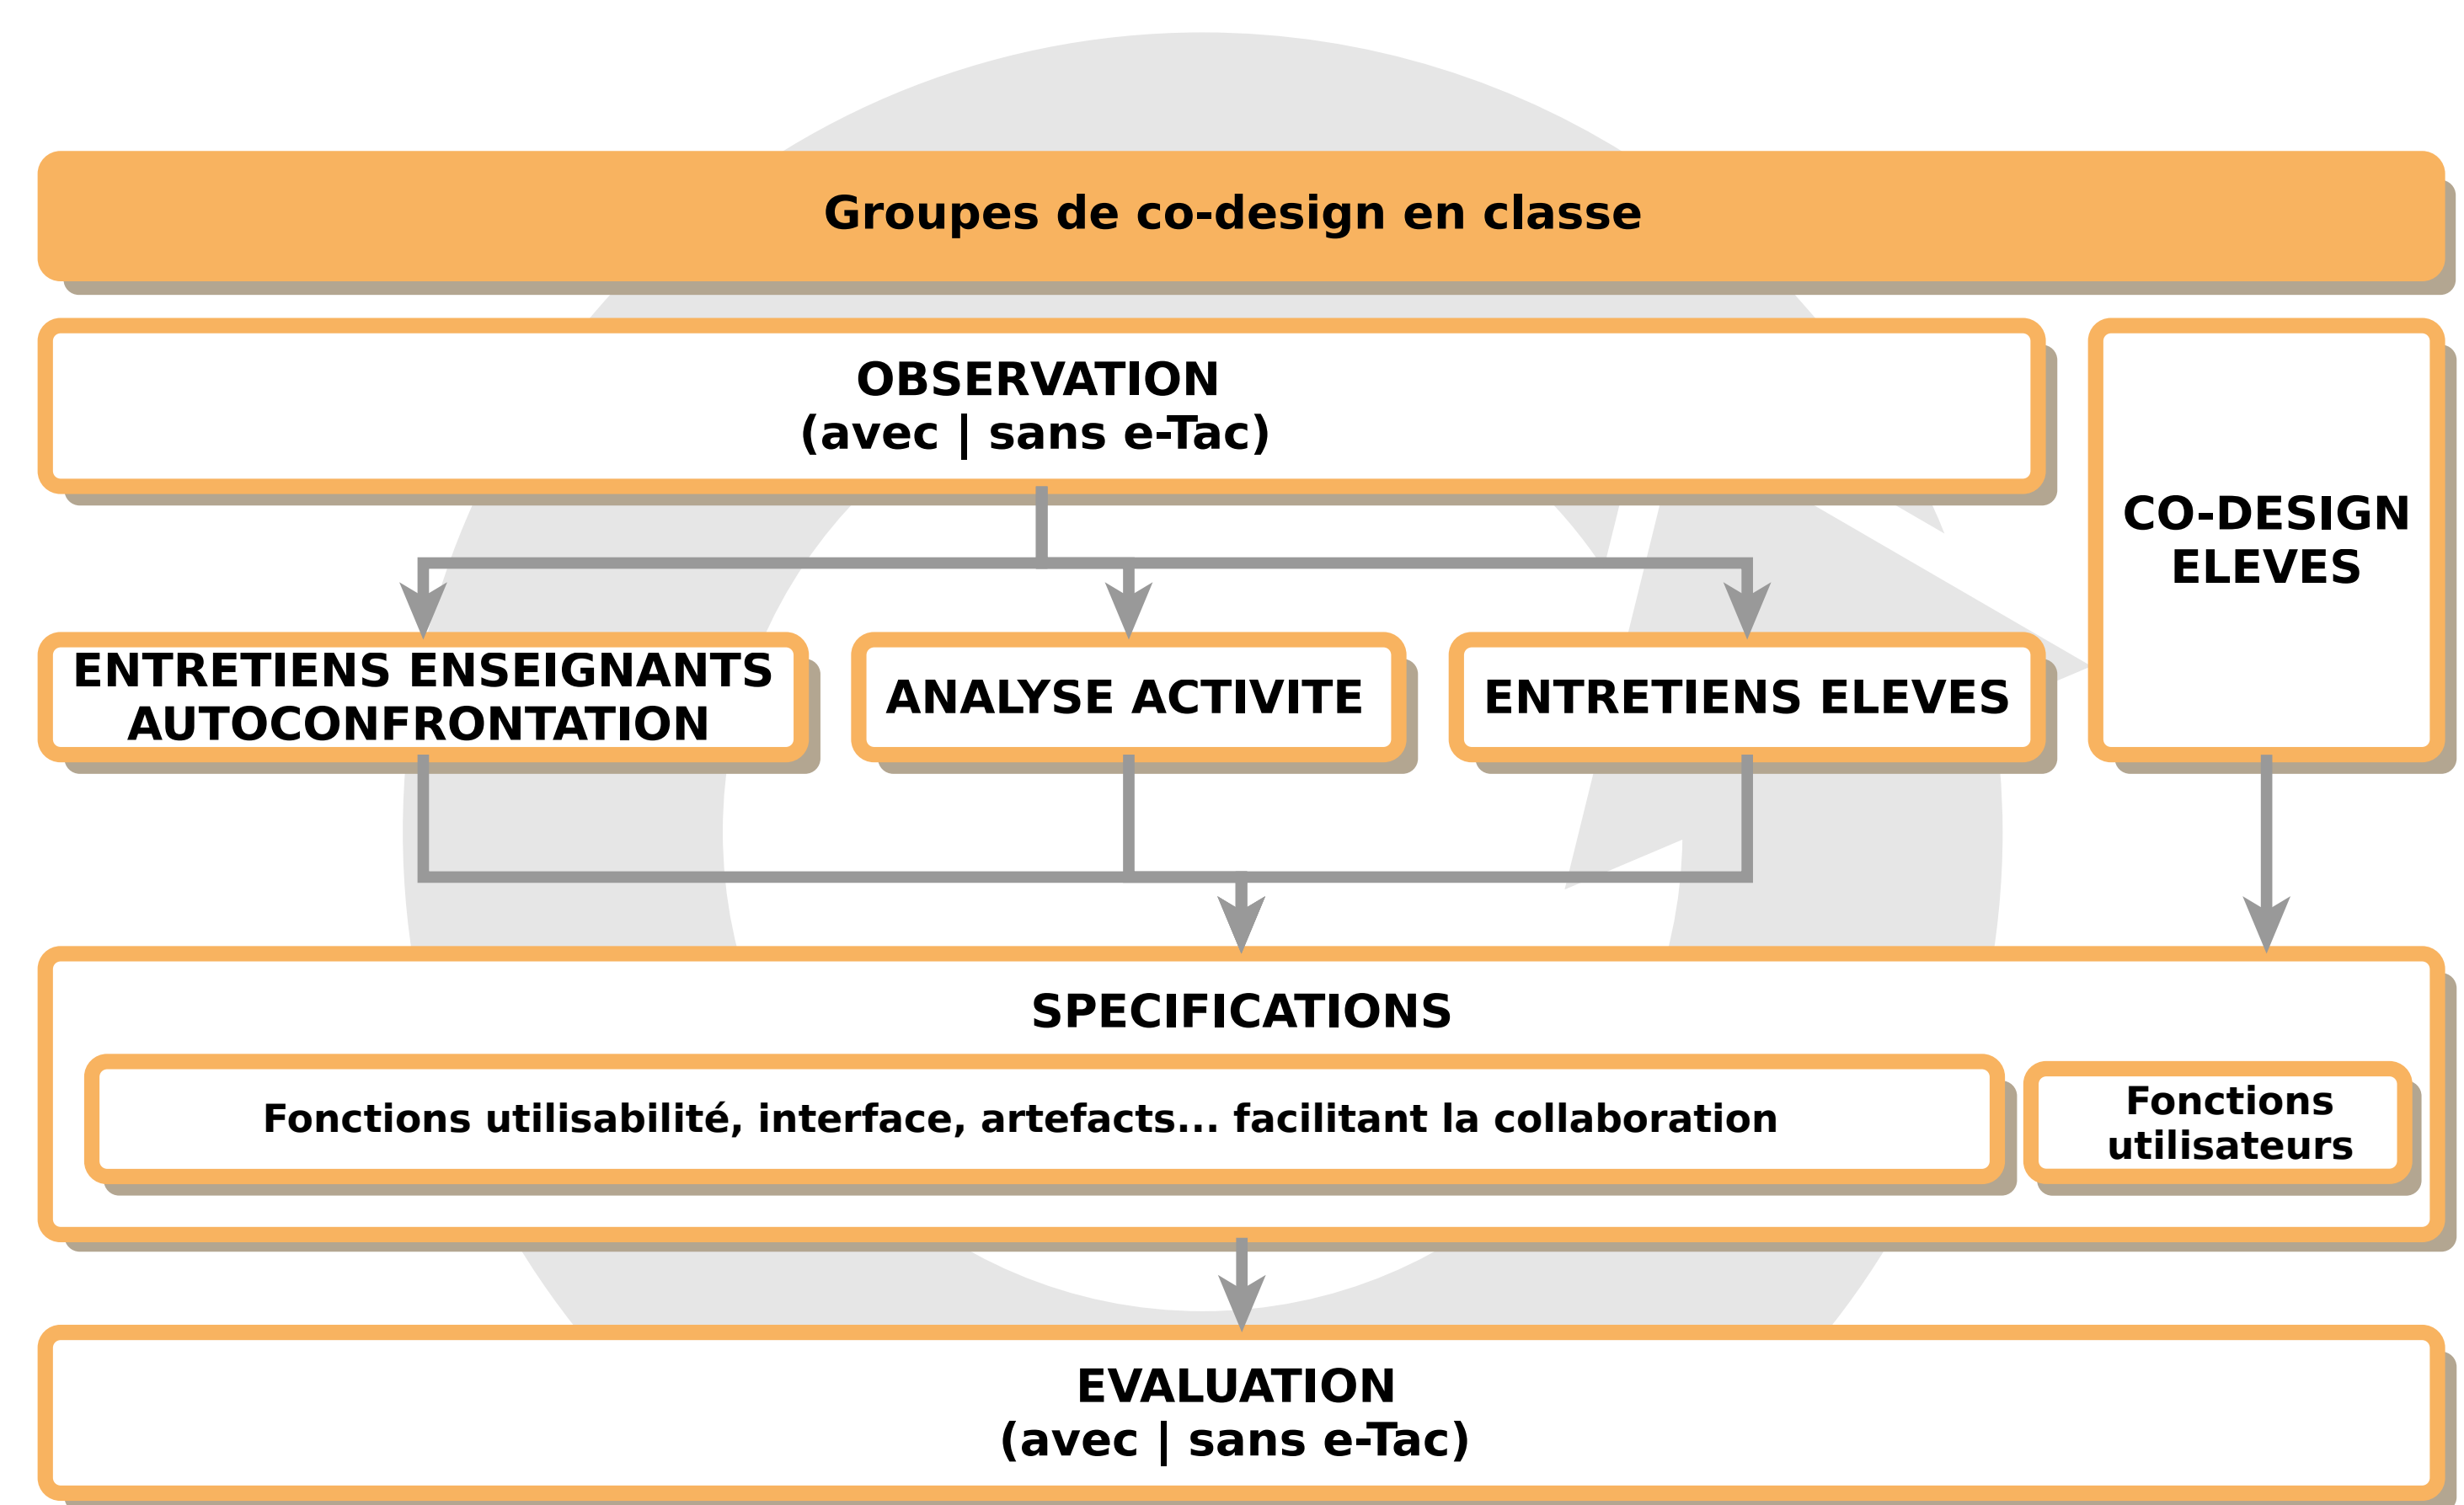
Groupes de co-design en classe

OBSERVATION
(avec | sans e-Tac)

CO-DESIGN ELEVES

ENTRETIENS ENSEIGNANTS AUTOCONFRONTATION

ANALYSE ACTIVITE

ENTRETIENS ELEVES

SPECIFICATIONS

Fonctions utilisabilité, interface, artefacts... facilitant la collaboration

Fonctions utilisateurs

EVALUATION
(avec | sans e-Tac)